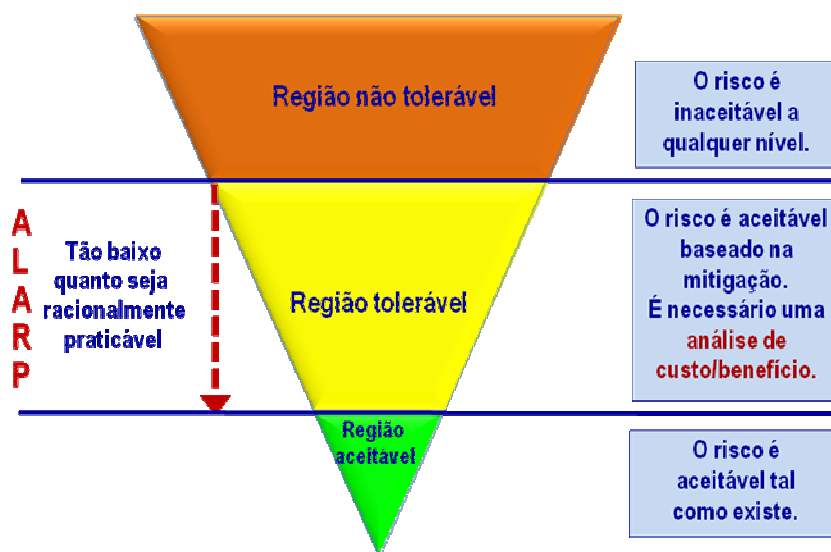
Região não tolerável

O risco é inaceitável a qualquer nível.

A
L
A
R
P

Tão baixo quanto seja racionalmente praticável

Região tolerável

O risco é aceitável baseado na mitigação.
É necessário uma análise de custo/benefício.

Região aceitável

O risco é aceitável tal como existe.